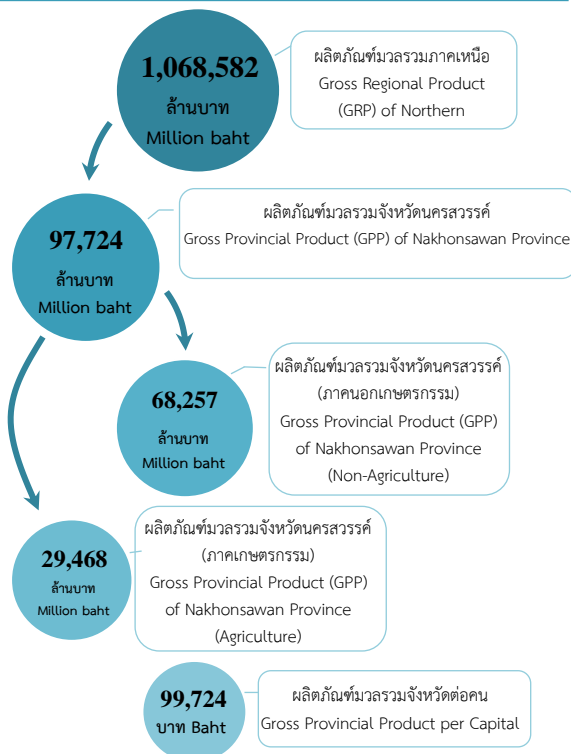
1,068,582
ล้านบาท
Million baht

ผลิตภัณฑ์มวลรวมภาคเหนือ
Gross Regional Product
(GRP) of Northern

97,724
ล้านบาท
Million baht

ผลิตภัณฑ์มวลรวมจังหวัดนครสวรรค์
Gross Provincial Product (GPP) of Nakhonsawan Province

68,257
ล้านบาท
Million baht

ผลิตภัณฑ์มวลรวมจังหวัดนครสวรรค์
(ภาคนอกเกษตรกรรม)
Gross Provincial Product (GPP)
of Nakhonsawan Province
(Non-Agriculture)

29,468
ล้านบาท
Million baht

ผลิตภัณฑ์มวลรวมจังหวัดนครสวรรค์
(ภาคเกษตรกรรม)
Gross Provincial Product (GPP)
of Nakhonsawan Province
(Agriculture)

99,724
บาท Baht

ผลิตภัณฑ์มวลรวมจังหวัดต่อคน
Gross Provincial Product per Capital